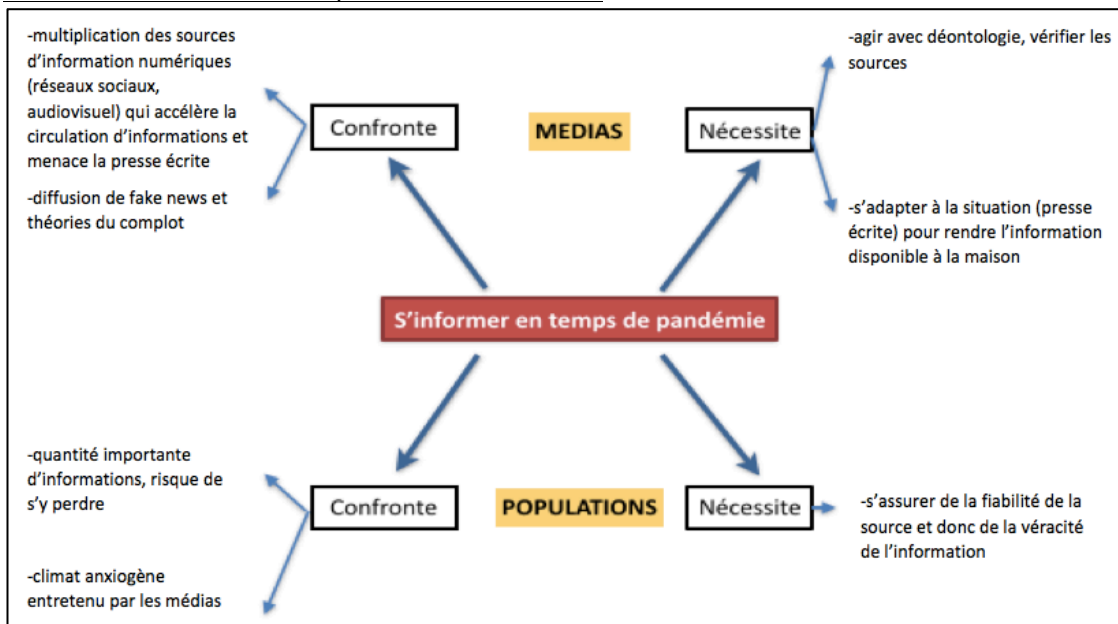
-multiplication des sources d'information numériques (réseaux sociaux, audiovisuel) qui accélère la circulation d'informations et menace la presse écrite

-diffusion de fake news et théories du complot

Confronte

MEDIAS

Nécessite

-agir avec déontologie, vérifier les sources

-s'adapter à la situation (presse écrite) pour rendre l'information disponible à la maison

S'informer en temps de pandémie

-quantité importante d'informations, risque de s'y perdre

-climat anxiogène entretenu par les médias

Confronte

POPULATIONS

Nécessite

-s'assurer de la fiabilité de la source et donc de la véracité de l'information